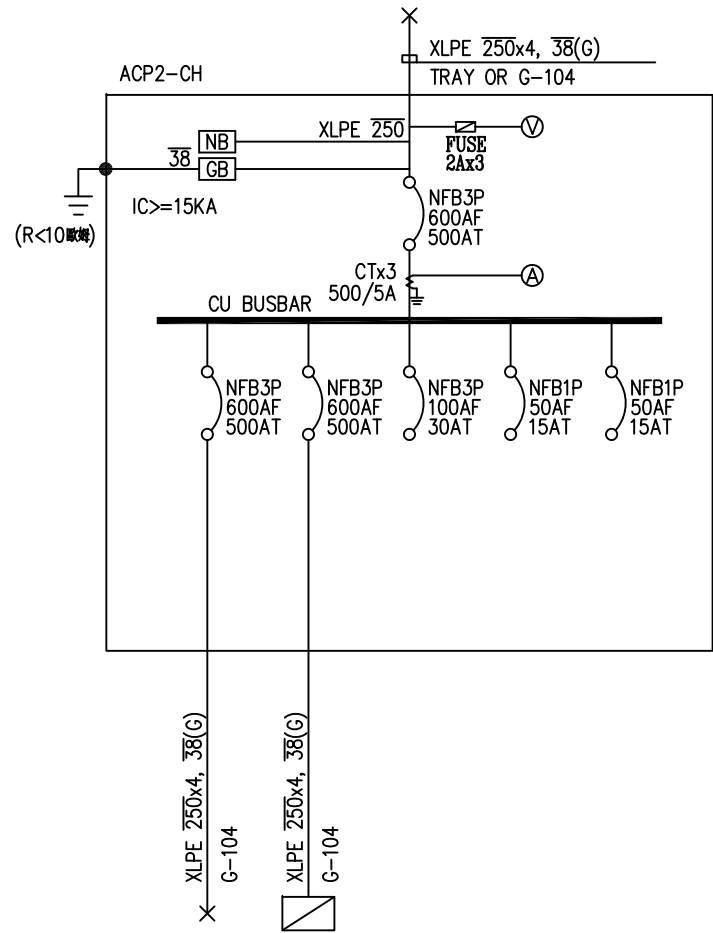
XLPE $\overline{250}$x4, $\overline{38}$(G)
TRAY OR G-104

ACP2-CH

XLPE $\overline{250}$

FUSE
2Ax3

V

NB

$\overline{38}$ GB

IC>=15KA

(R<10歐姆)

NFB3P
600AF
500AT

CTx3
500/5A

A

CU BUSBAR

NFB3P
600AF
500AT

NFB3P
600AF
500AT

NFB3P
100AF
30AT

NFB1P
50AF
15AT

NFB1P
50AF
15AT

XLPE $\overline{250}$x4, $\overline{38}$(G)
G-104

XLPE $\overline{250}$x4, $\overline{38}$(G)
G-104